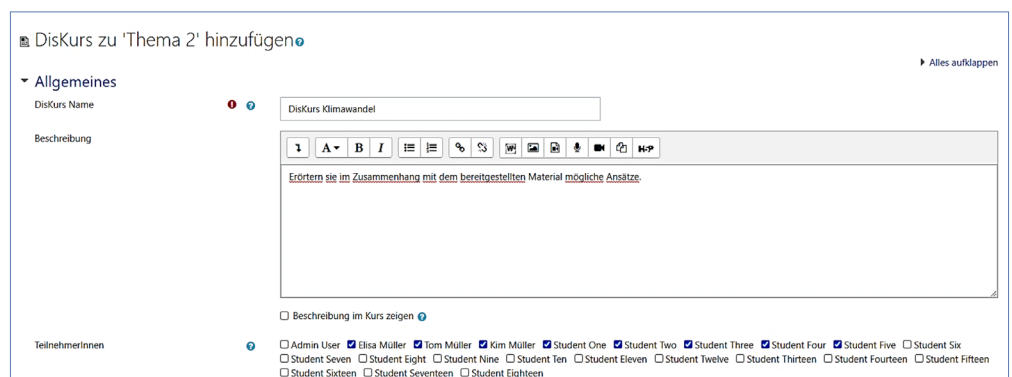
DisKurs zu 'Thema 2' hinzufügen

Alles aufklappen

Allgemeines

DisKurs Name

DisKurs Klimawandel

Beschreibung

B I H-P

Erörtern sie im Zusammenhang mit dem bereitgestellten Material mögliche Ansätze.

Beschreibung im Kurs zeigen

TeilnehmerInnen

Admin User Elisa Müller Tom Müller Kim Müller Student One Student Two Student Three Student Four Student Five Student Six Student Seven Student Eight Student Nine Student Ten Student Eleven Student Twelve Student Thirteen Student Fourteen Student Fifteen Student Sixteen Student Seventeen Student Eighteen